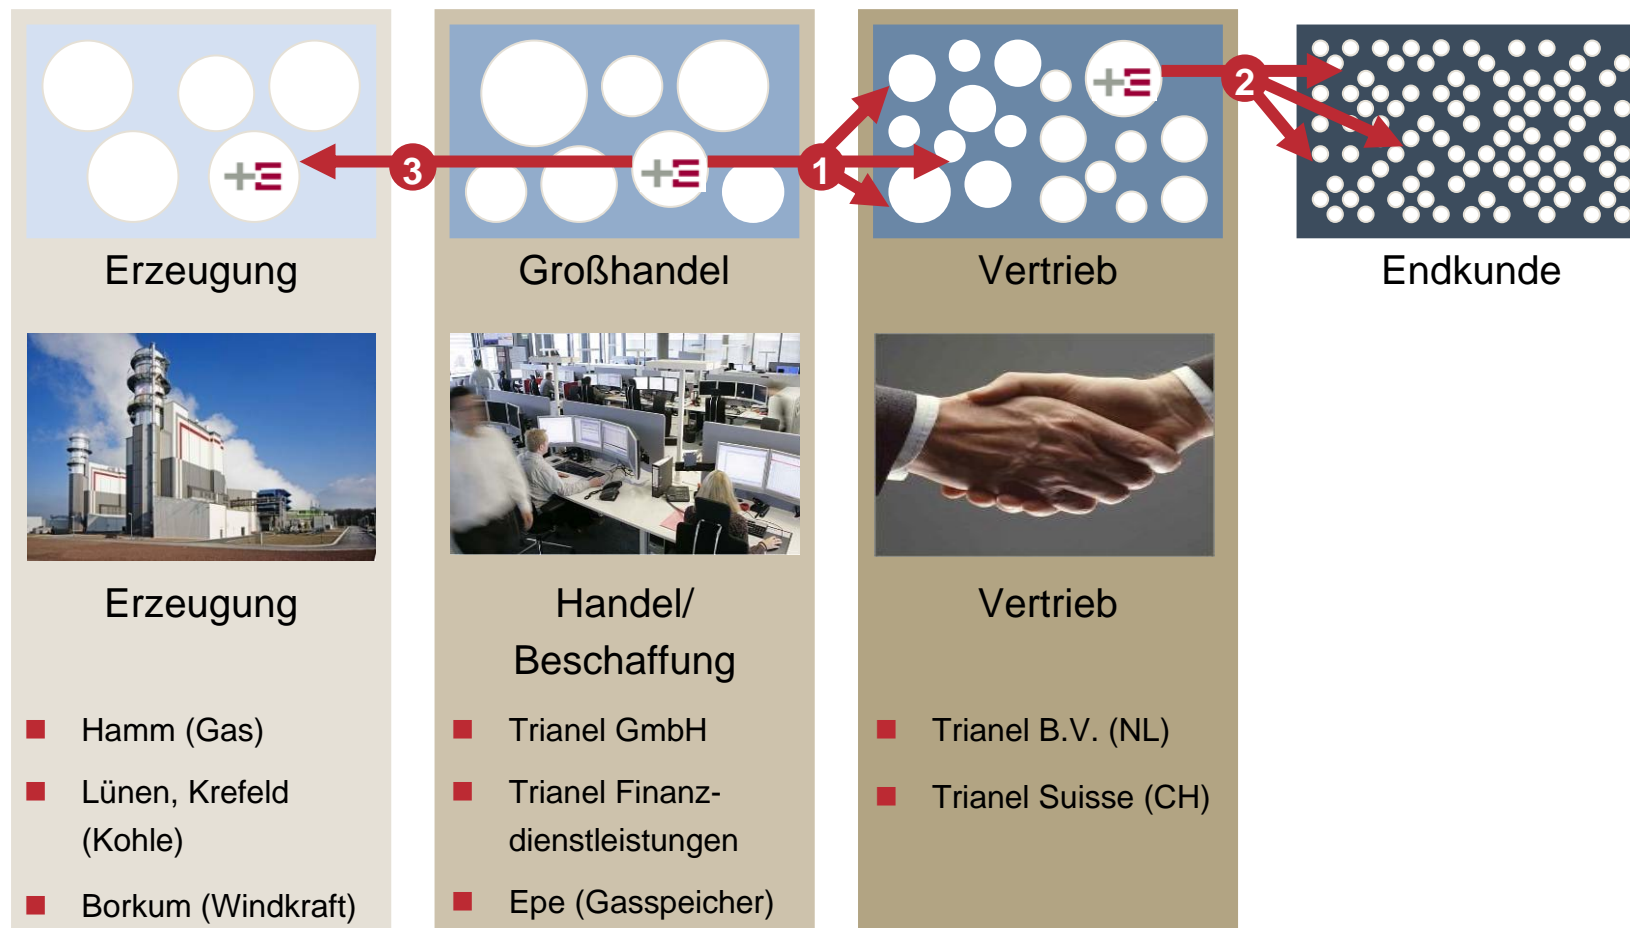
3

1

2

Erzeugung

Großhandel

Vertrieb

Endkunde

Erzeugung

Handel/ Beschaffung

Vertrieb

- Hamm (Gas)
- Lünen, Krefeld (Kohle)
- Borkum (Windkraft)

- Trianel GmbH
- Trianel Finanzdienstleistungen
- Epe (Gasspeicher)

- Trianel B.V. (NL)
- Trianel Suisse (CH)